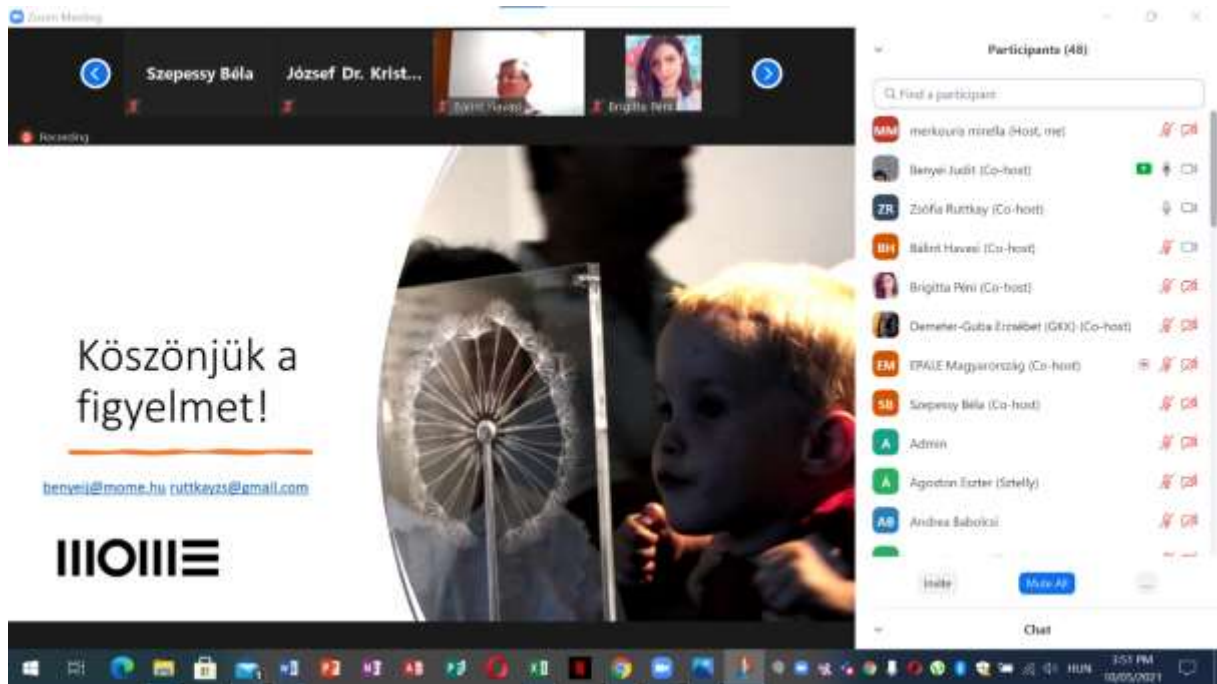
Zoom Meeting

Szepessy Béla

József Dr. Krist...

Bálint Havasi

Brigitta Péni

Recording

Participants (48)

Find a participant

MM merkouris mirella (Host, me)

Benyei Judit (Co-host)

ZR Zsófia Ruttkay (Co-host)

BH Bálint Havasi (Co-host)

Brigitta Péni (Co-host)

Demeter-Gulba Erzsébet (GKK) (Co-host)

EM EPALE Magyarország (Co-host)

SB Szepessy Béla (Co-host)

A Admin

A Agoston Eszter (Sztelly)

AB Andrea Babolcsi

Invite

Mute All

...

Chat

Köszönjük a figyelmet!

benyeij@mome.hu ruttkayzs@gmail.com

MOME

HUN

3:51 PM
10/05/2021